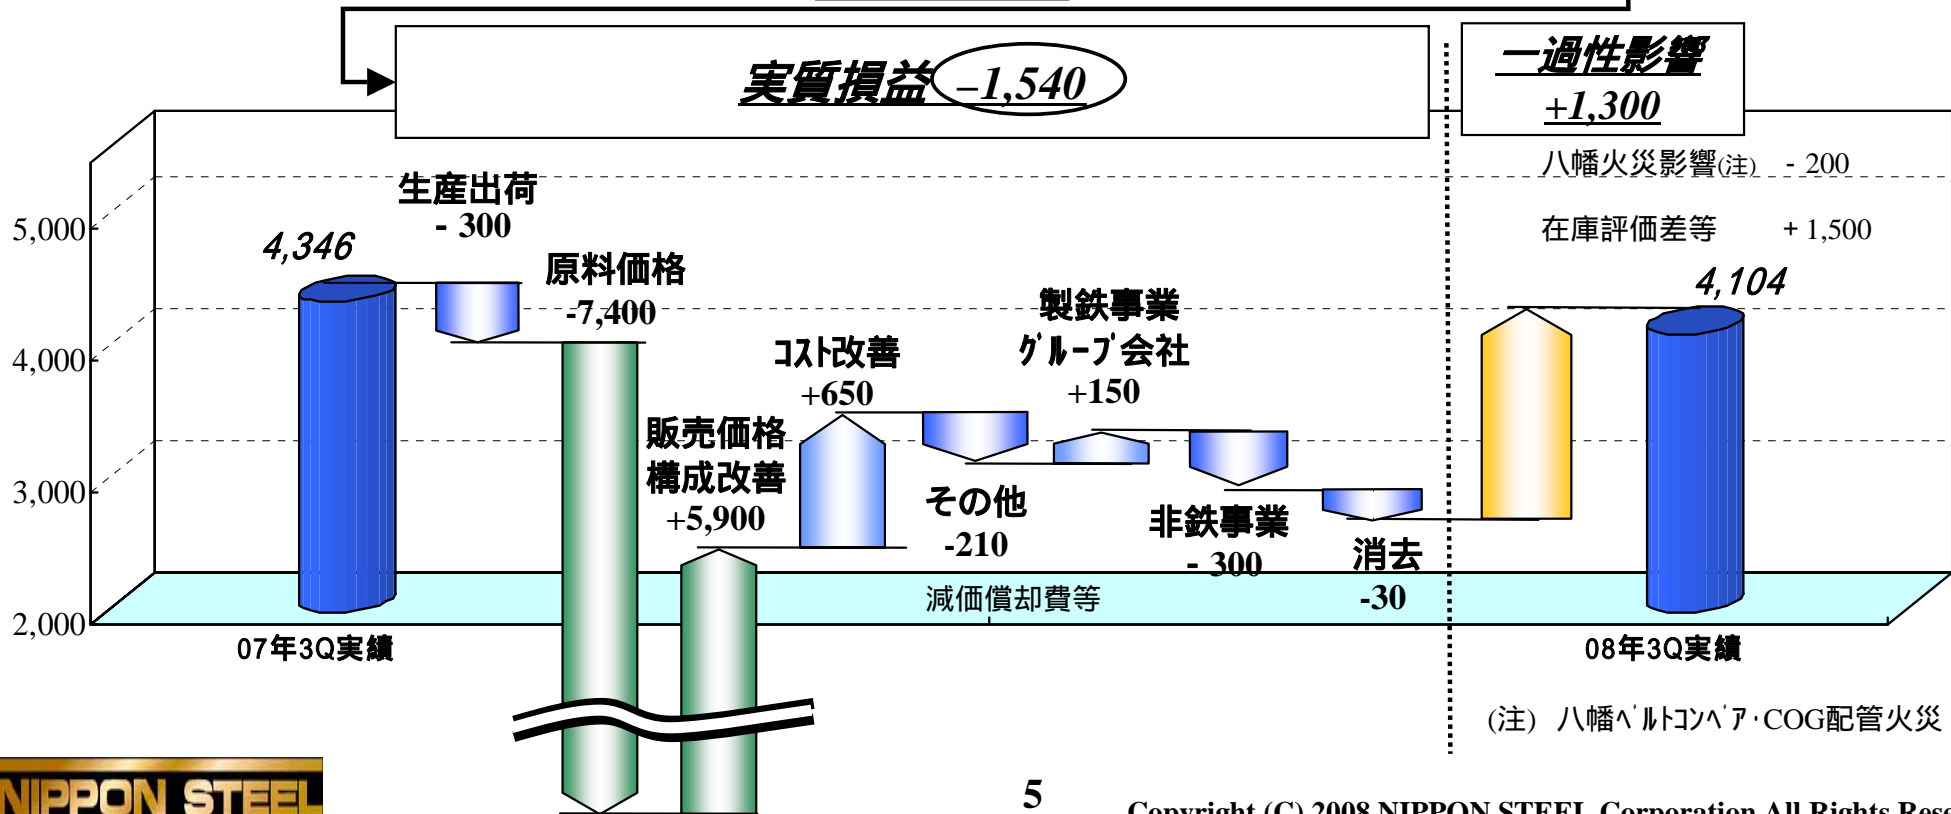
実質損益 –1,540

一過性影響 +1,300

八幡火災影響(注) - 200

在庫評価差等 + 1,500

5,000

4,000

3,000

2,000

4,346

生産出荷 - 300

原料価格 -7,400

販売価格構成改善 +5,900

コスト改善 +650

その他 -210

製鉄事業グループ会社 +150

非鉄事業 - 300

消去 -30

4,104

減価償却費等

07年3Q実績

08年3Q実績

(注) 八幡ベルトコンベア･COG配管火災

NIPPON STEEL

5

Copyright (C) 2008 NIPPON STEEL Corporation All Rights Rese